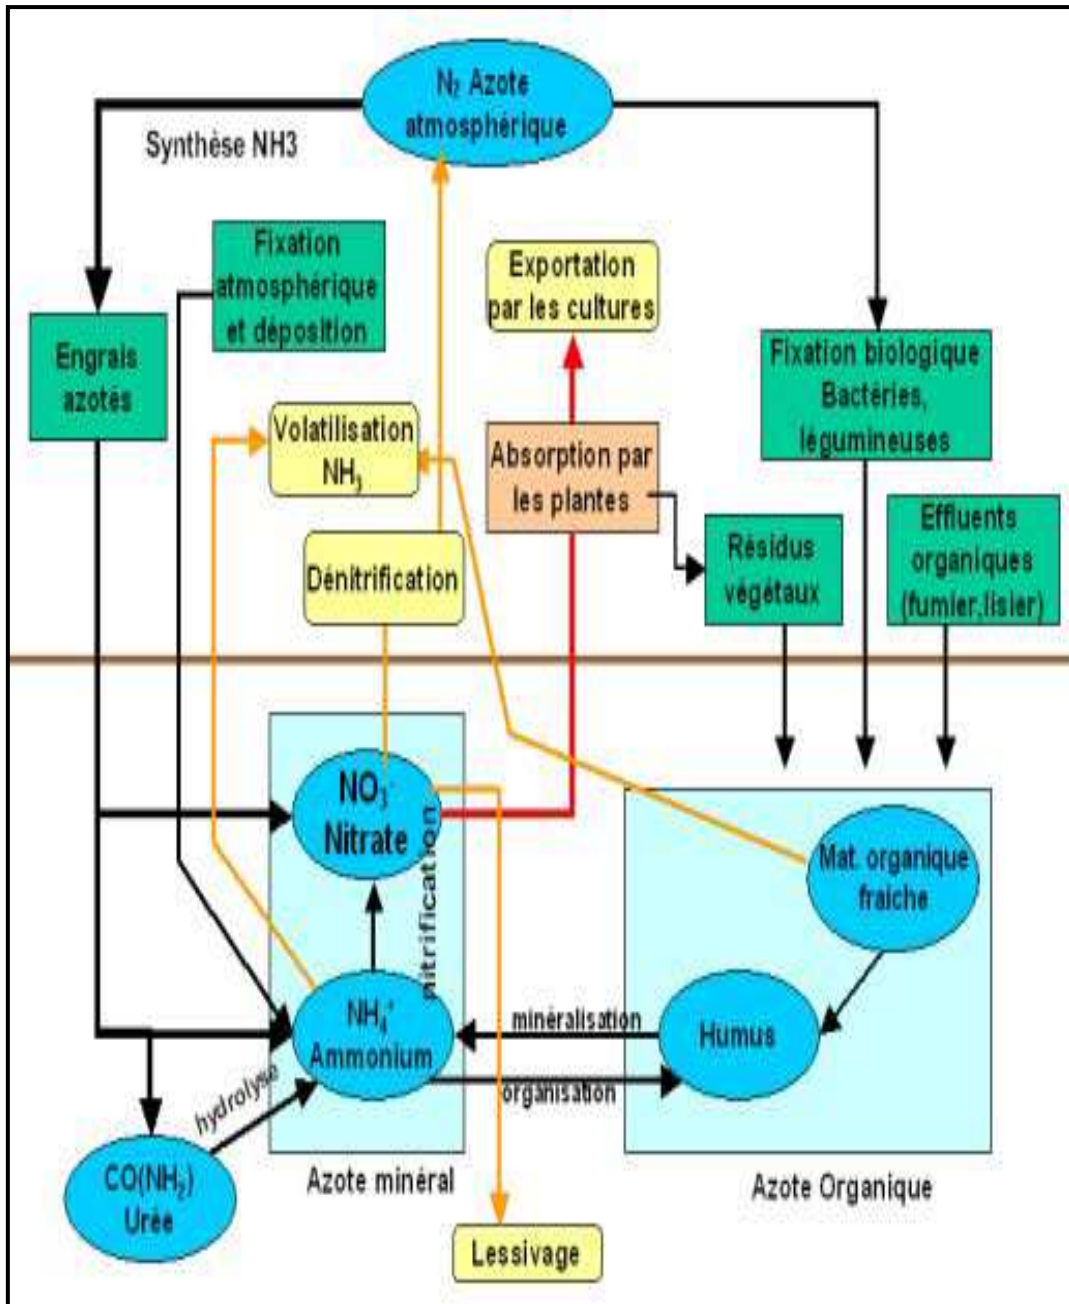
$N_2$ Azote atmosphérique

Synthèse NH3

Fixation atmosphérique et déposition

Engrais azotés

Exportation par les cultures

Fixation biologique Bactéries, légumineuses

Volatilisation $NH_3$

Absorption par les plantes

Dénitrification

Résidus végétaux

Effluents organiques (fumier,lisier)

$NO_3^-$ Nitrate

nitrification

Mat. organique fraîche

$NH_4^+$ Ammonium

minéralisation

Humus

organisation

hydrolyse

$CO(NH_2)$ Urée

Azote minéral

Azote Organique

Lessivage